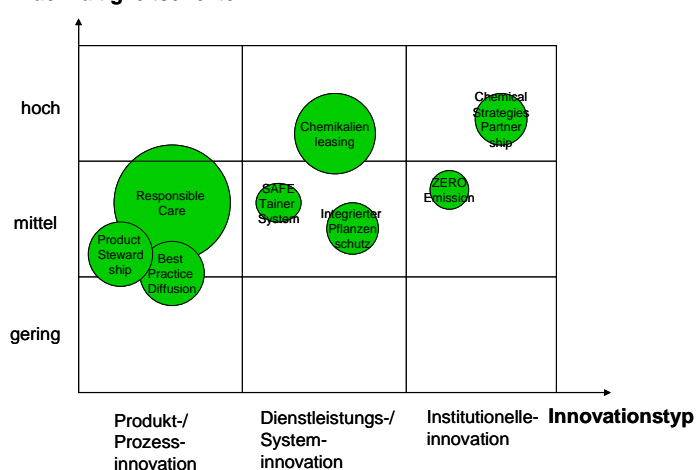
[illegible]

hoch

mittel

gering

Chemical Strategies Partner ship

Chemikalien leasing

Responsible Care

SAFE Tainer System

Integrierter Pflanzen schutz

ZERO Emission

Product Steward ship

Best Practice Diffusion

Produkt-/ Prozess- innovation

Dienstleistungs-/ System- innovation

Institutionelle- innovation

Innovationstyp